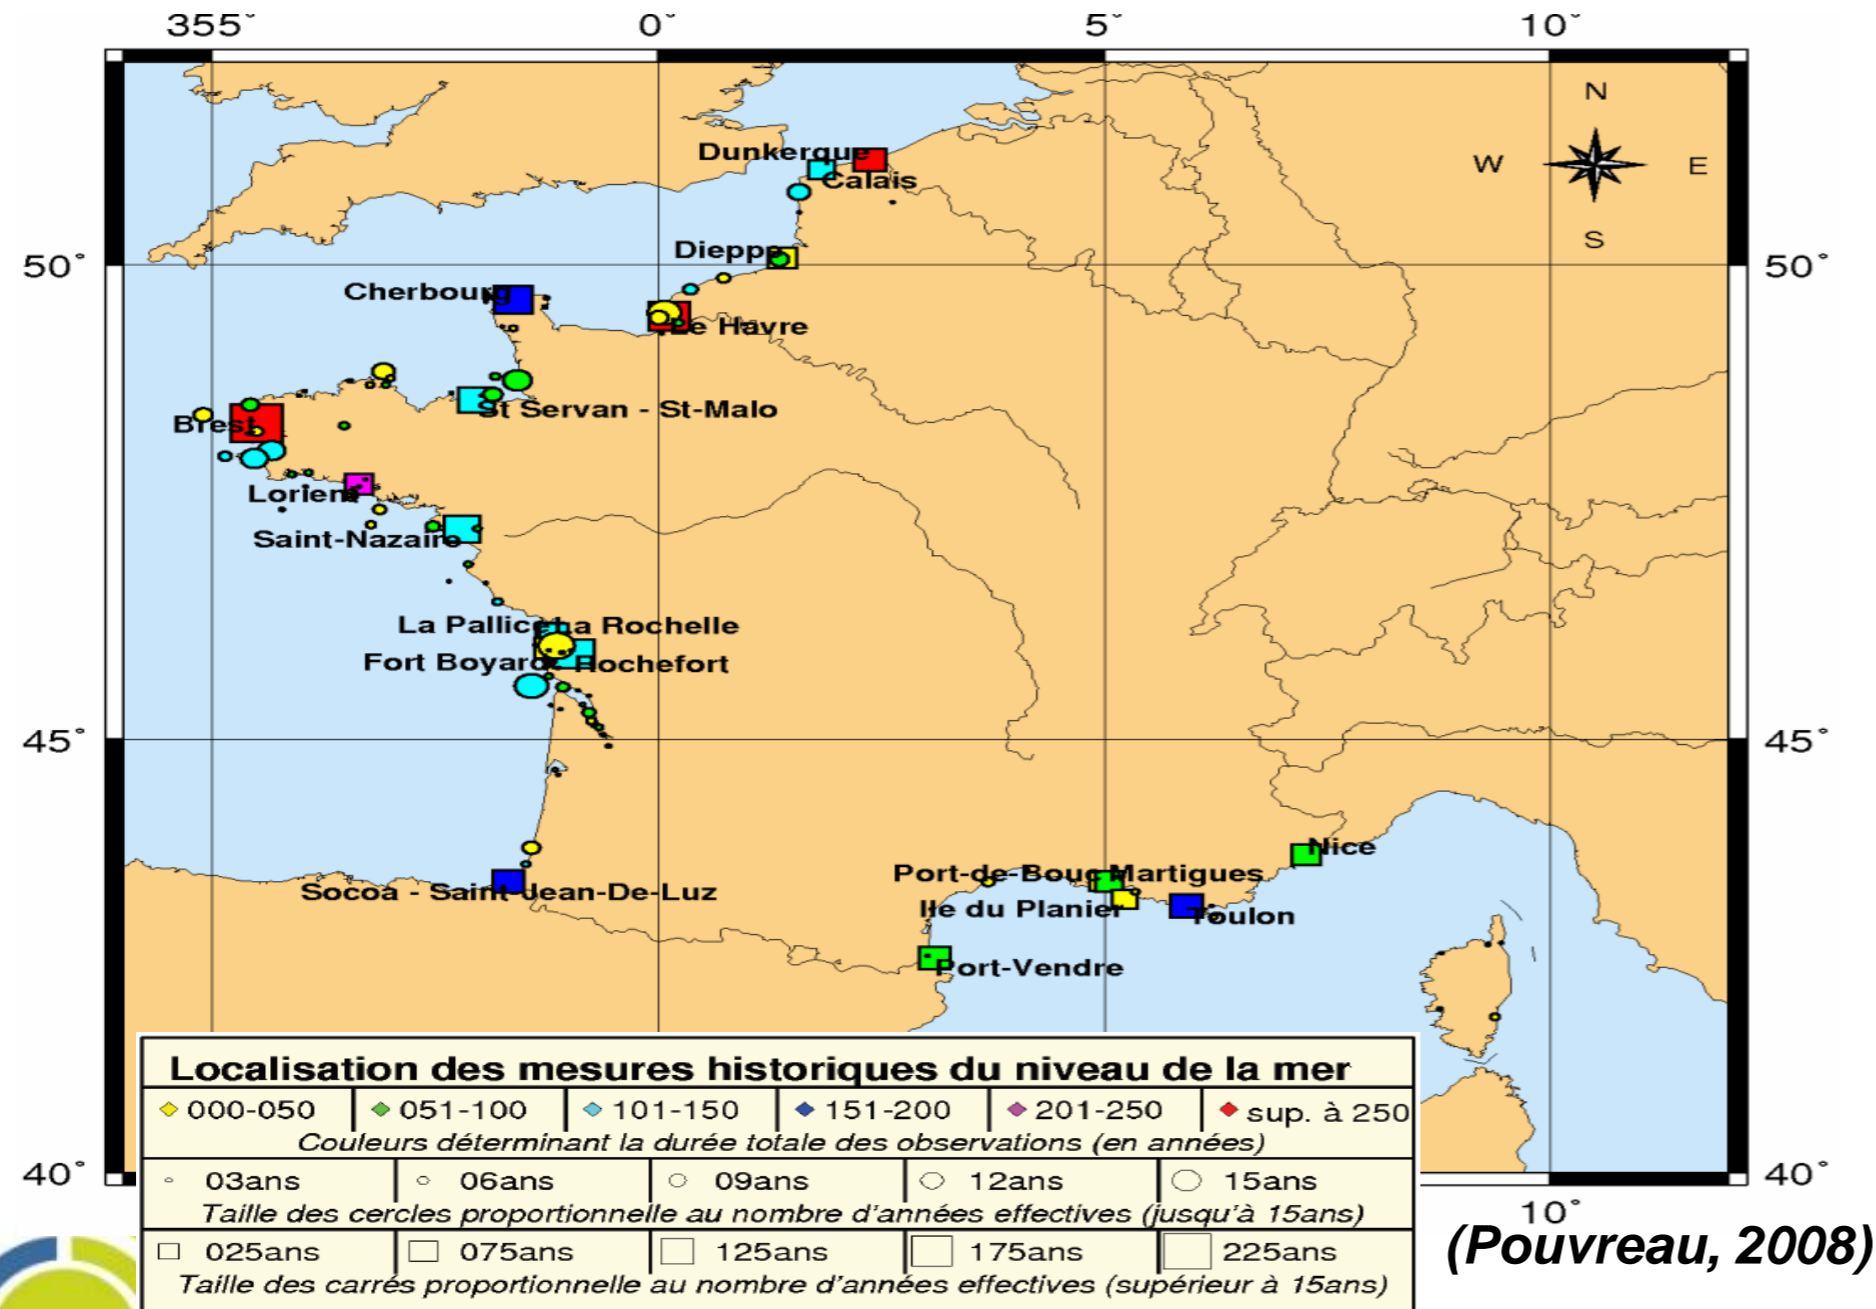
355° 0° 5° 10°

N
W E
S

50° 50°
45° 45°
40° 40°

Dunkerque
Calais
Dieppe
Cherbourg
Le Havre
St Servan - St-Malo
Brest
Lorient
Saint-Nazaire
La Pallice La Rochelle
Fort Boyard Rochefort
Socoa - Saint-Jean-De-Luz
Port-de-Bouc Martigues
Nice
Ile du Planier
Toulon
Port-Vendre

Localisation des mesures historiques du niveau de la mer

| 000-050 | 051-100 | 101-150 | 151-200 | 201-250 | sup. à 250 |
|---|---|---|---|---|---|

Couleurs déterminant la durée totale des observations (en années)

| 03ans | 06ans | 09ans | 12ans | 15ans |
|---|---|---|---|---|

Taille des cercles proportionnelle au nombre d'années effectives (jusqu'à 15ans)

| 025ans | 075ans | 125ans | 175ans | 225ans |
|---|---|---|---|---|

Taille des carrés proportionnelle au nombre d'années effectives (supérieur à 15ans)

10°

(Pouvreau, 2008)